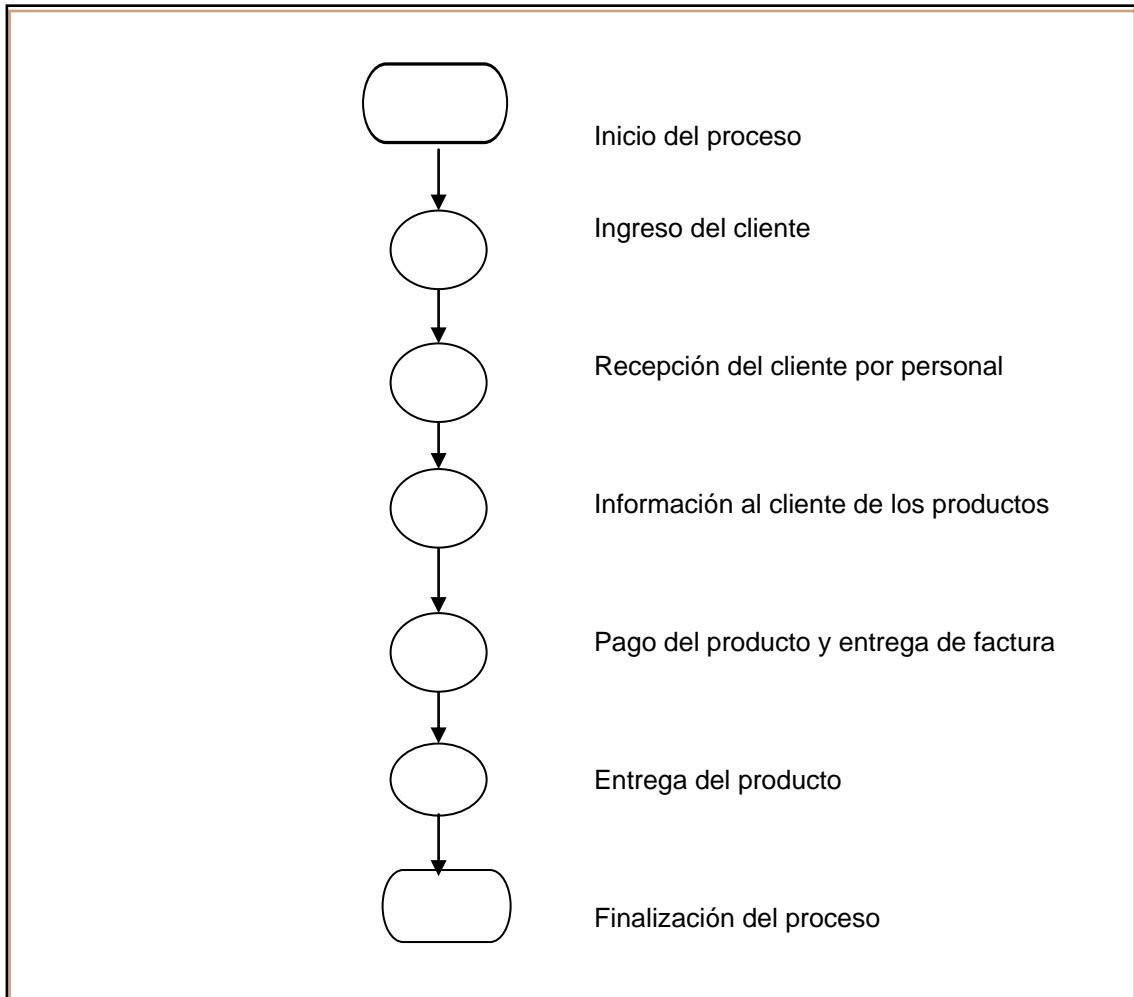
Inicio del proceso

Ingreso del cliente

Recepción del cliente por personal

Información al cliente de los productos

Pago del producto y entrega de factura

Entrega del producto

Finalización del proceso